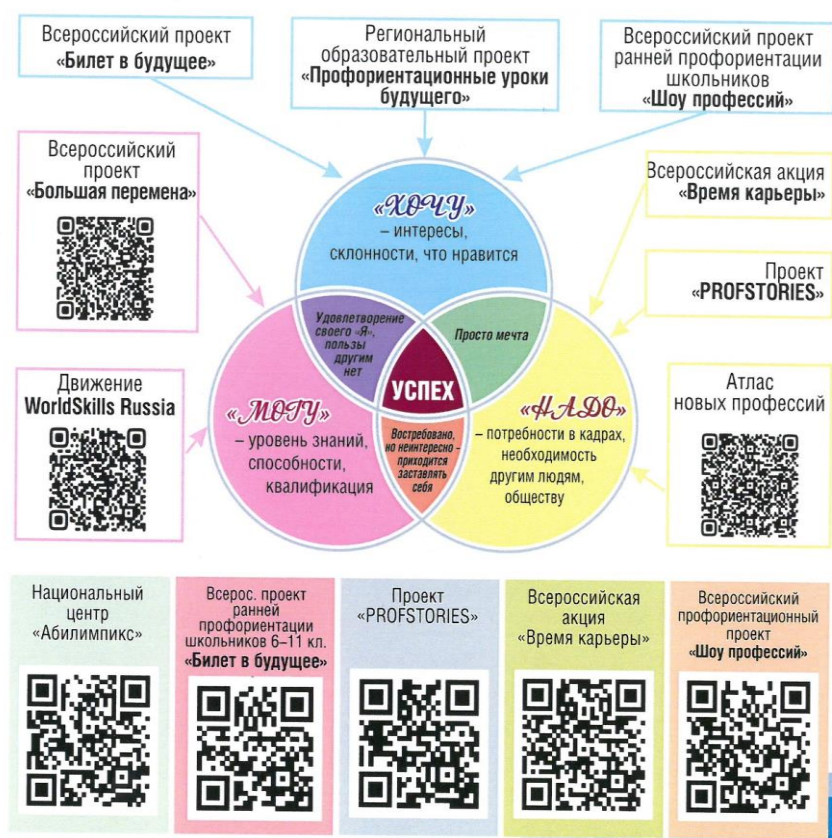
Всероссийский проект **«Билет в будущее»**

Региональный образовательный проект **«Профориентационные уроки будущего»**

Всероссийский проект ранней профориентации школьников **«Шоу профессий»**

Всероссийский проект **«Большая перемена»**

Всероссийская акция **«Время карьеры»**

Проект **«PROFSTORIES»**

Движение **WorldSkills Russia**

Атлас новых профессий

«ХОЧУ» – интересы, склонности, что нравится

Удовлетворение своего «Я», пользы другим нет

Просто мечта

УСПЕХ

«МОГУ» – уровень знаний, способности, квалификация

Востребовано, но неинтересно – приходится заставлять себя

«НАДО» – потребности в кадрах, необходимость другим людям, обществу

Национальный центр «Абилимпикс»

Всерос. проект ранней профориентации школьников 6–11 кл. **«Билет в будущее»**

Проект «PROFSTORIES»

Всероссийская акция «Время карьеры»

Всероссийский профориентационный проект **«Шоу профессий»**